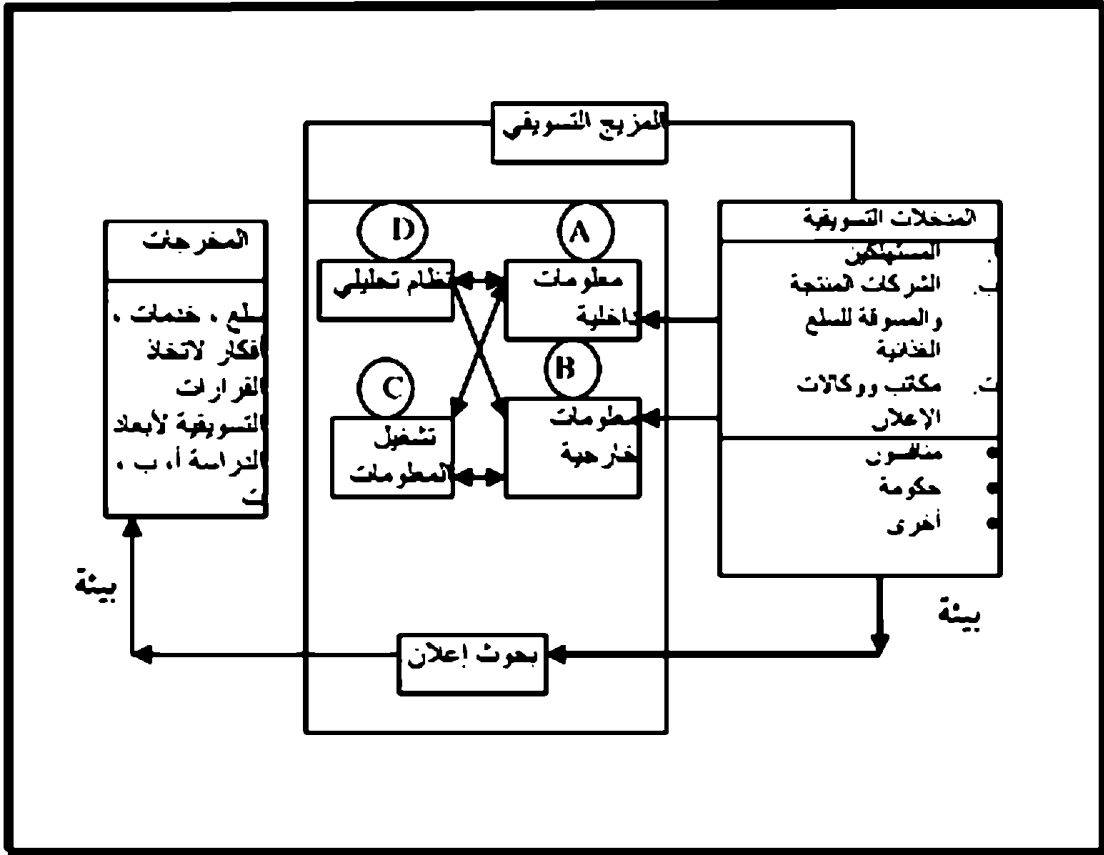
المزيج التسويقي

المدخلات التسويقية
أ. المستهلكين
ب. الشركات المنتجة والمسوقة للسلع الغذائية
ت. مكتب ووكالات الإعلان
• منافسون
• حكومة
• أخرى

A
معلومات داخلية

B
معلومات خارجية

D
نظام تحليلي

C
تشغيل المعلومات

المخرجات
سلع ، خدمات ، أفكار لاتخاذ القرارات التسويقية لأبعاد الدراسة أ، ب ، ت

بيئة

بيئة

بحوث إعلان